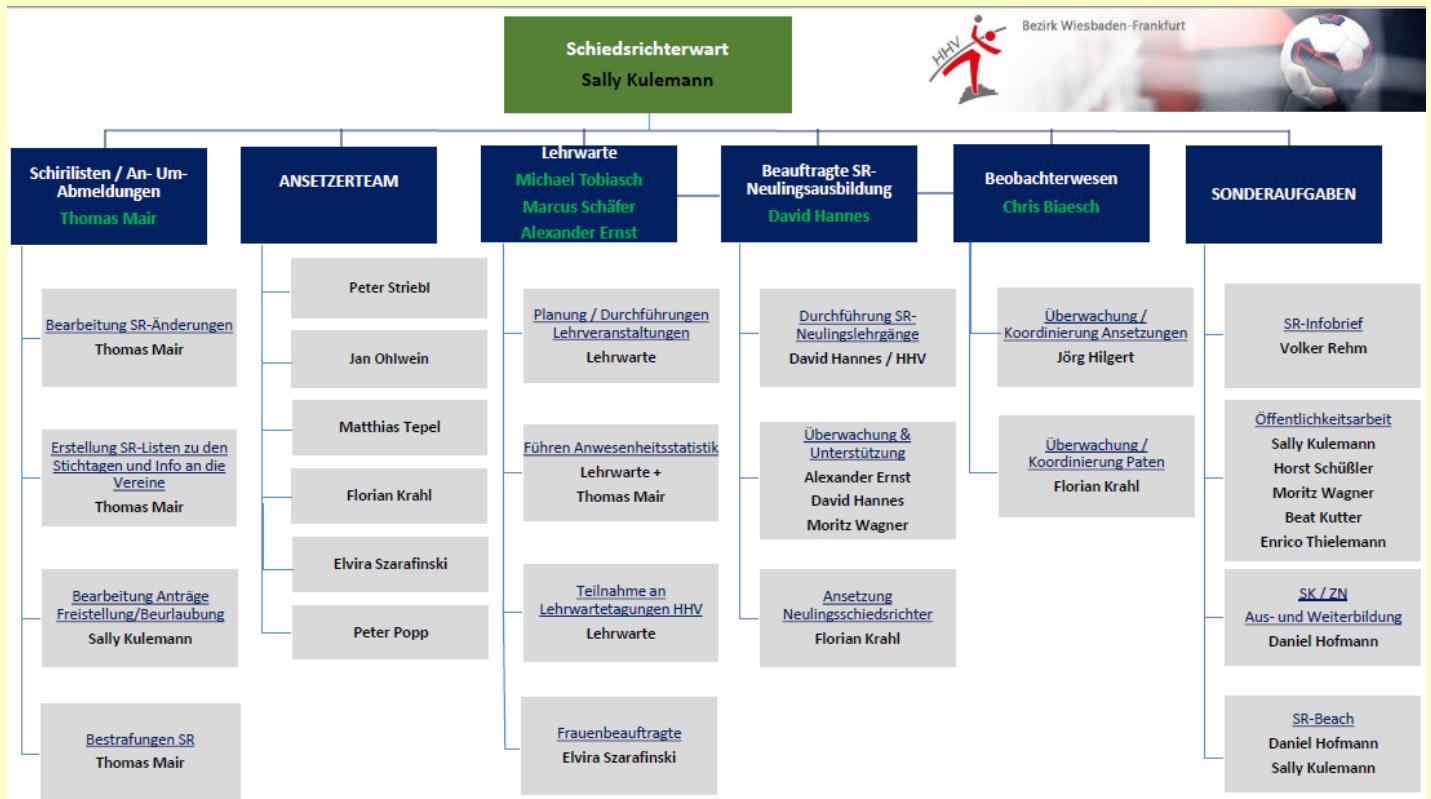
Schiedsrichterwart
Sally Kulemann

HHV Bezirk Wiesbaden-Frankfurt

Schirilisten / An- Um-Abmeldungen
Thomas Mair

Bearbeitung SR-Änderungen
Thomas Mair

Erstellung SR-Listen zu den Stichtagen und Info an die Vereine
Thomas Mair

Bearbeitung Anträge Freistellung/Beurlaubung
Sally Kulemann

Bestrafungen SR
Thomas Mair

ANSETZERTEAM

Peter Striebl

Jan Ohlwein

Matthias Tepel

Florian Krahl

Elvira Szarafinski

Peter Popp

Lehrwarte
Michael Tobiasch
Marcus Schäfer
Alexander Ernst

Planung / Durchführungen Lehrveranstaltungen
Lehrwarte

Führen Anwesenheitsstatistik
Lehrwarte +
Thomas Mair

Teilnahme an Lehrwartetagungen HHV
Lehrwarte

Frauenbeauftragte
Elvira Szarafinski

Beauftragte SR-Neulingsausbildung
David Hannes

Durchführung SR-Neulingslehrgänge
David Hannes / HHV

Überwachung & Unterstützung
Alexander Ernst
David Hannes
Moritz Wagner

Ansetzung Neulingsschiedsrichter
Florian Krahl

Beobachterwesen
Chris Biaesch

Überwachung / Koordinierung Ansetzungen
Jörg Hilgert

Überwachung / Koordinierung Paten
Florian Krahl

SONDERAUFGABEN

SR-Infobrief
Volker Rehm

Öffentlichkeitsarbeit
Sally Kulemann
Horst Schüßler
Moritz Wagner
Beat Kutter
Enrico Thielemann

SK / ZN
Aus- und Weiterbildung
Daniel Hofmann

SR-Beach
Daniel Hofmann
Sally Kulemann